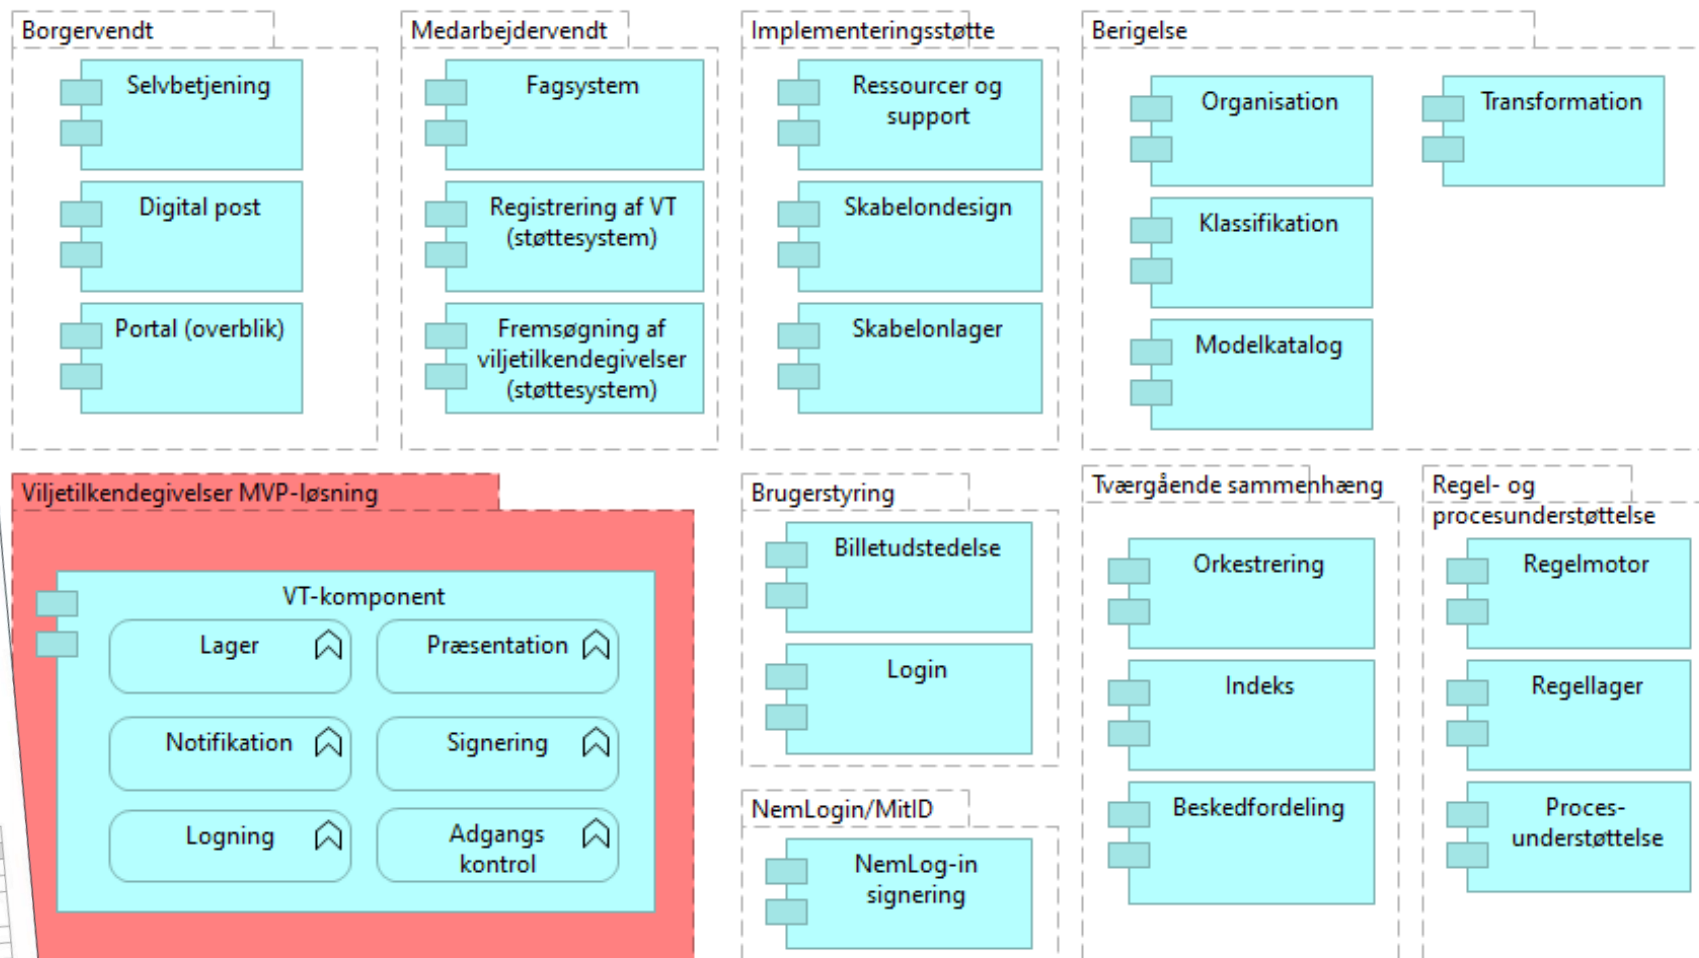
Borgervendt

Selvbetjening

Digital post

Portal (overblik)

Medarbejdervendt

Fagsystem

Registrering af VT (støttesystem)

Fremsøgning af viljetilkendegivelser (støttesystem)

Implementeringsstøtte

Ressourcer og support

Skabelondesign

Skabelonlager

Berigelse

Organisation

Transformation

Klassifikation

Modelkatalog

Viljetilkendegivelser MVP-løsning

VT-komponent

Lager

Præsentation

Notifikation

Signering

Logning

Adgangs kontrol

Brugerstyring

Billetudstedelse

Login

NemLogin/MitID

NemLog-in signering

Tværgående sammenhæng

Orkestrering

Indeks

Beskedfordeling

Regel- og procesunderstøttelse

Regelmotor

Regellager

Proces-understøttelse